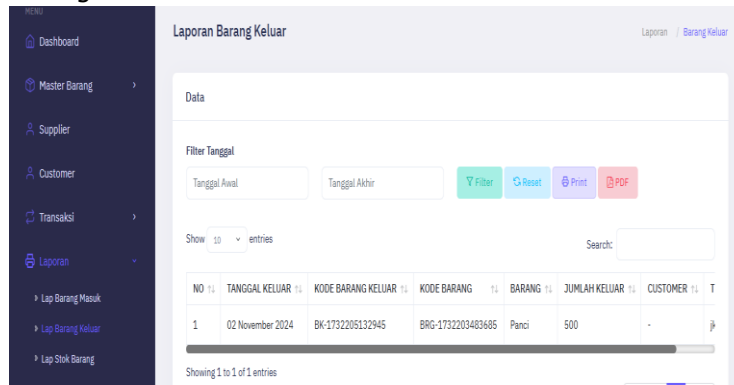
MENU
Dashboard
Master Barang
Supplier
Customer
Transaksi
Laporan
Lap Barang Masuk
Lap Barang Keluar
Lap Stok Barang

Laporan Barang Keluar

Laporan / Barang Keluar

Data

Filter Tanggal

Tanggal Awal

Tanggal Akhir

Filter Reset Print PDF

Show 10 entries

Search:

| NO | TANGGAL KELUAR | KODE BARANG KELUAR | KODE BARANG | BARANG | JUMLAH KELUAR | CUSTOMER | T |
|---|---|---|---|---|---|---|---|
| 1 | 02 November 2024 | BK-1732205132945 | BRG-1732203483685 | Panci | 500 | - | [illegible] |

Showing 1 to 1 of 1 entries